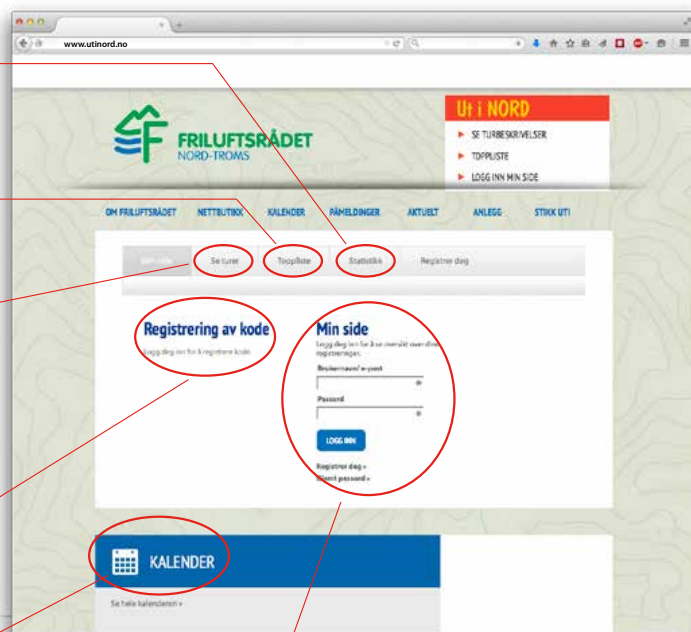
www.utinord.no

FRILUFTSRÅDET
NORD-TROMS

Ut i NORD
SE TURBESKRIVELSER
TOPPLISTE
LOGG INN MIN SIDE

OM FRILUFTSRÅDET NETTBUTIKK KALENDER PÅMELDINGER AKTUELT ANLEGG STIKK UT!

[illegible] Se turer Toppliste Statistikk Registrer deg

Registrering av kode
Logg deg inn for å registrere kode.

Min side
Logg deg inn for å se oversikt over dine registreringer.
Brukernavn/ e-post
Passord
LOGG INN
Registrer deg »
Glemt passord »

KALENDER
Se hele kalenderen »